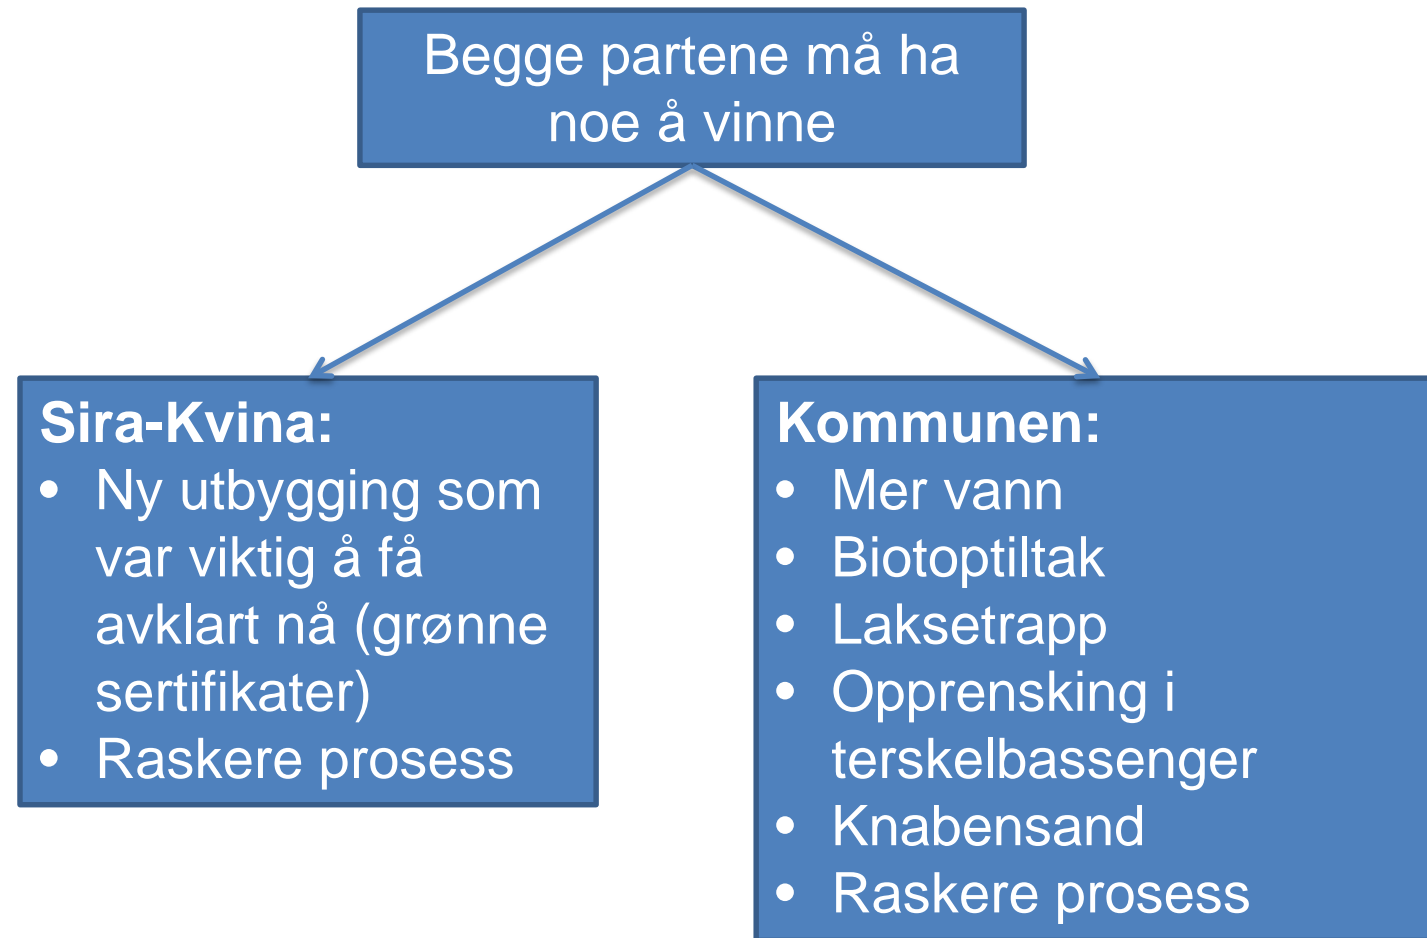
Begge partene må ha noe å vinne

**Sira-Kvina:**
- Ny utbygging som var viktig å få avklart nå (grønne sertifikater)
- Raskere prosess

**Kommunen:**
- Mer vann
- Biotoptiltak
- Laksetrapp
- Opprensking i terskelbassenger
- Knabensand
- Raskere prosess